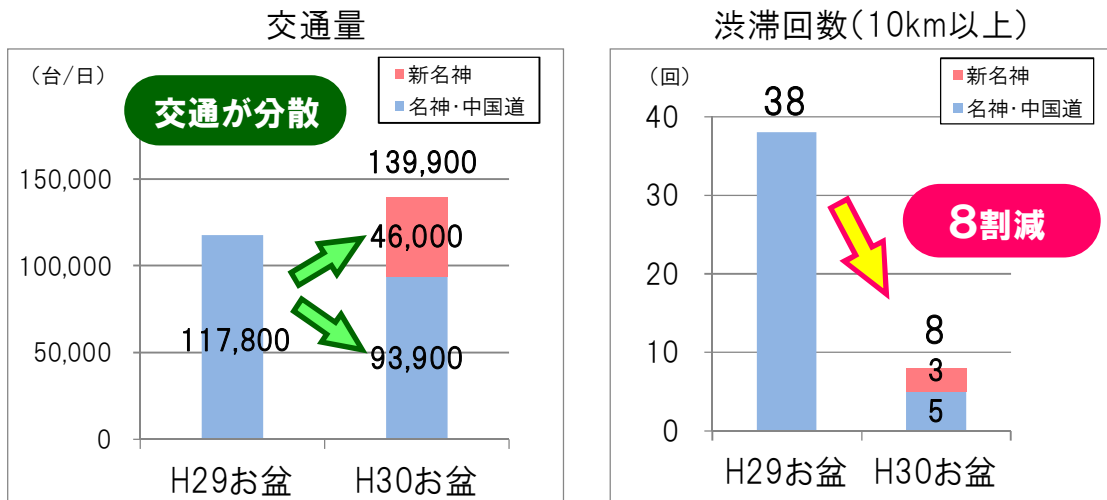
交通量

（台/日）

新名神
名神・中国道

交通が分散

139,900

150,000
100,000
50,000
0

46,000
117,800
93,900

H29お盆　H30お盆

渋滞回数（10km以上）

（回）

新名神
名神・中国道

38

40
30
20
10
0

8割減

8
3
5

H29お盆　H30お盆